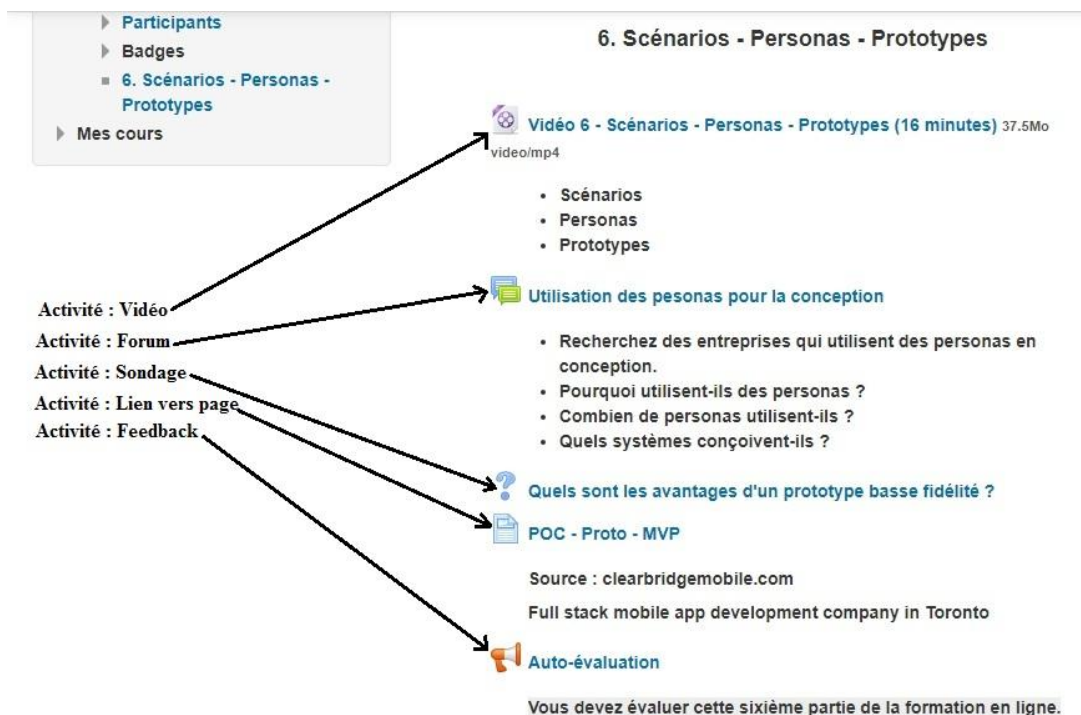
Participants
Badges
6. Scénarios - Personas - Prototypes
Mes cours

6. Scénarios - Personas - Prototypes

Vidéo 6 - Scénarios - Personas - Prototypes (16 minutes) 37.5Mo video/mp4

- Scénarios
- Personas
- Prototypes

Utilisation des pesonas pour la conception

- Recherchez des entreprises qui utilisent des personas en conception.
- Pourquoi utilisent-ils des personas ?
- Combien de personas utilisent-ils ?
- Quels systèmes conçoivent-ils ?

Quels sont les avantages d'un prototype basse fidélité ?

POC - Proto - MVP

Source : clearbridgemobile.com

Full stack mobile app development company in Toronto

Auto-évaluation

Vous devez évaluer cette sixième partie de la formation en ligne.

Activité : Vidéo
Activité : Forum
Activité : Sondage
Activité : Lien vers page
Activité : Feedback